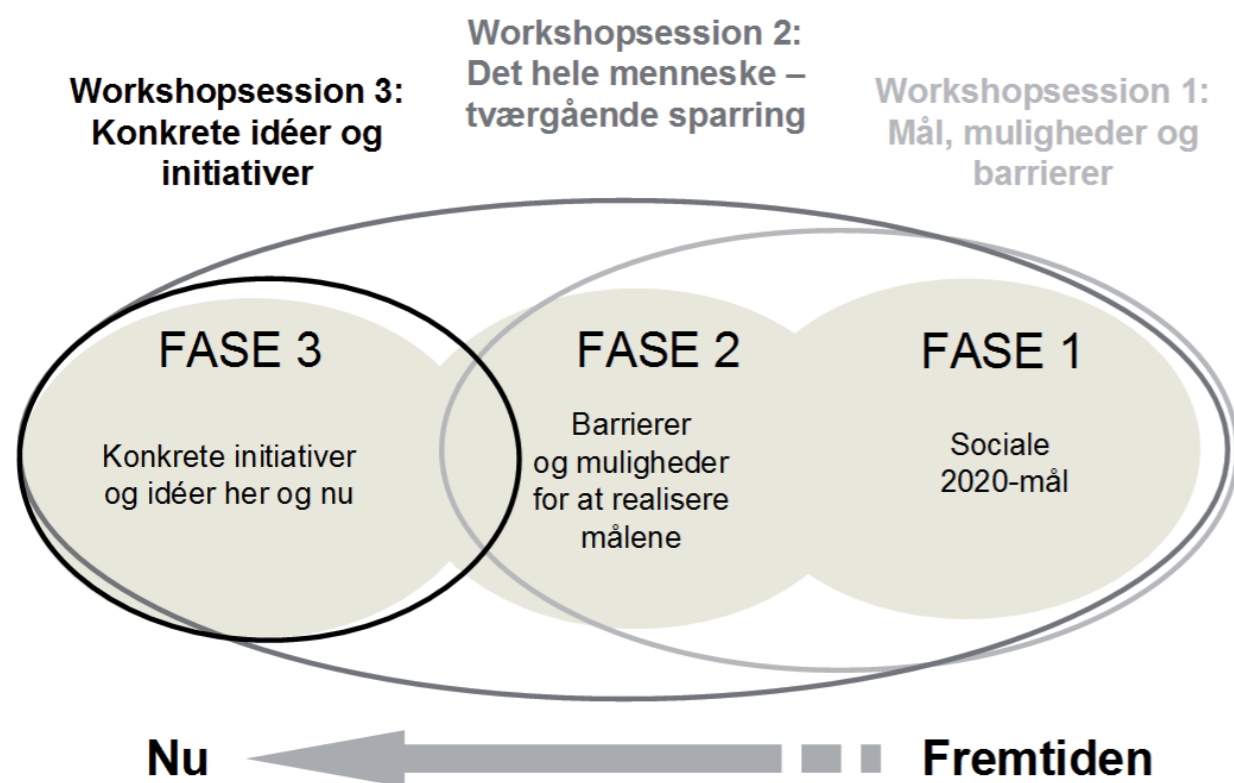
Workshopsession 3:
Konkrete idéer og initiativer

Workshopsession 2:
Det hele menneske – tværgående sparring

Workshopsession 1:
Mål, muligheder og barrierer

FASE 3

Konkrete initiativer og idéer her og nu

FASE 2

Barrierer og muligheder for at realisere målene

FASE 1

Sociale 2020-mål

Nu

Fremtiden